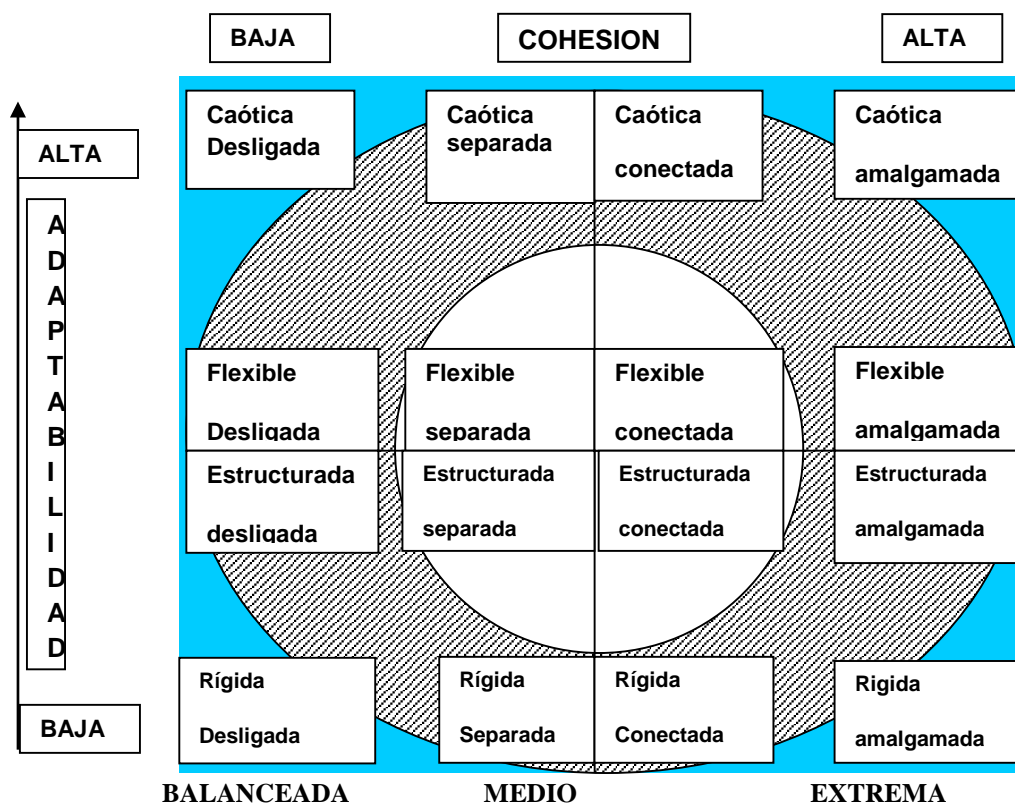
BAJA COHESION ALTA

ALTA

ADAPTABILIDAD

BAJA

Caótica Desligada

Caótica separada

Caótica conectada

Caótica amalgamada

Flexible Desligada

Flexible separada

Flexible conectada

Flexible amalgamada

Estructurada desligada

Estructurada separada

Estructurada conectada

Estructurada amalgamada

Rígida Desligada

Rígida Separada

Rígida Conectada

Rigida amalgamada

BALANCEADA MEDIO EXTREMA